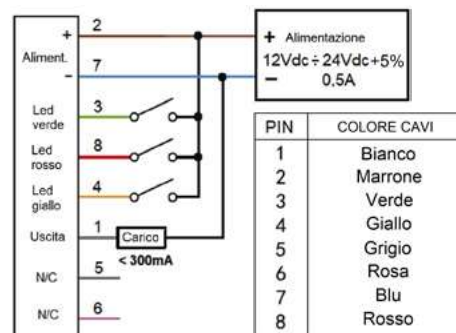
+
Aliment.
–
2
7
Led verde
3
Led rosso
8
Led giallo
4
Uscita
1
Carico
< 300mA
N/C
5
N/C
6

+ Alimentazione
12Vdc ÷ 24Vdc +5%
– 0,5A

| PIN | COLORE CAVI |
|---|---|
| 1 | Bianco |
| 2 | Marrone |
| 3 | Verde |
| 4 | Giallo |
| 5 | Grigio |
| 6 | Rosa |
| 7 | Blu |
| 8 | Rosso |